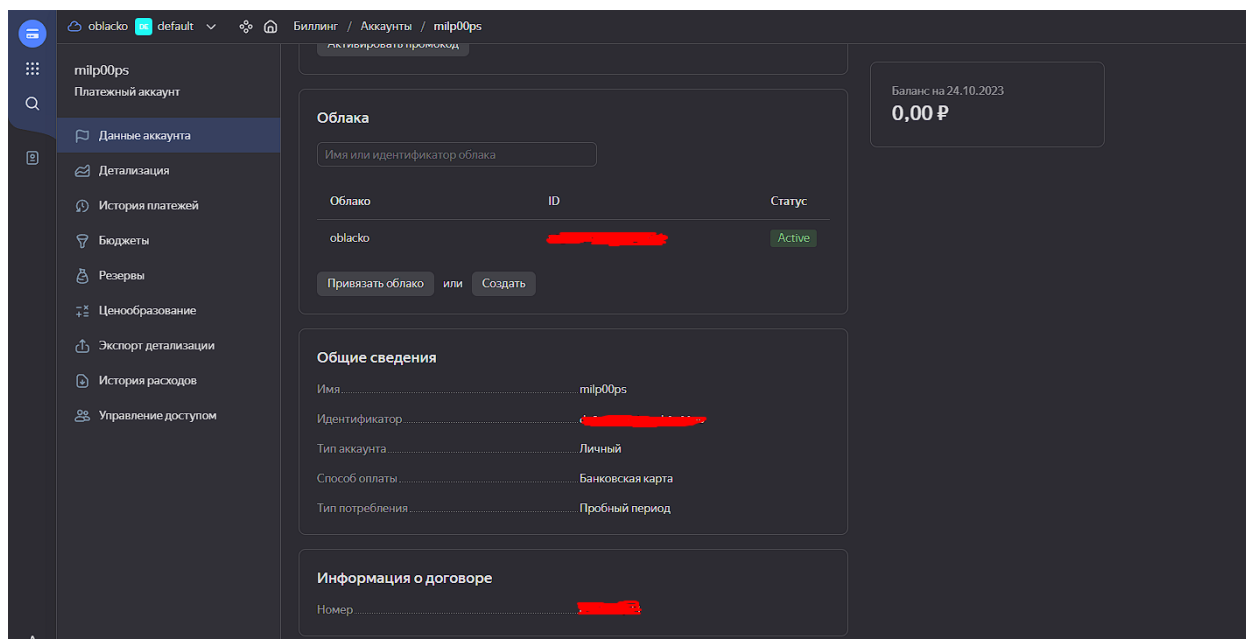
oblacko DE default / Биллинг / Аккаунты / milp00ps

milp00ps
Платежный аккаунт

Данные аккаунта
Детализация
История платежей
Бюджеты
Резервы
Ценообразование
Экспорт детализации
История расходов
Управление доступом

Активировать промокод

Облака

Имя или идентификатор облака

| Облако | ID | Статус |
|---|---|---|
| oblacko | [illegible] | Active |

Привязать облако или Создать

Общие сведения

Имя milp00ps
Идентификатор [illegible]
Тип аккаунта Личный
Способ оплаты Банковская карта
Тип потребления Пробный период

Информация о договоре

Номер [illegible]

Баланс на 24.10.2023
0,00 ₽